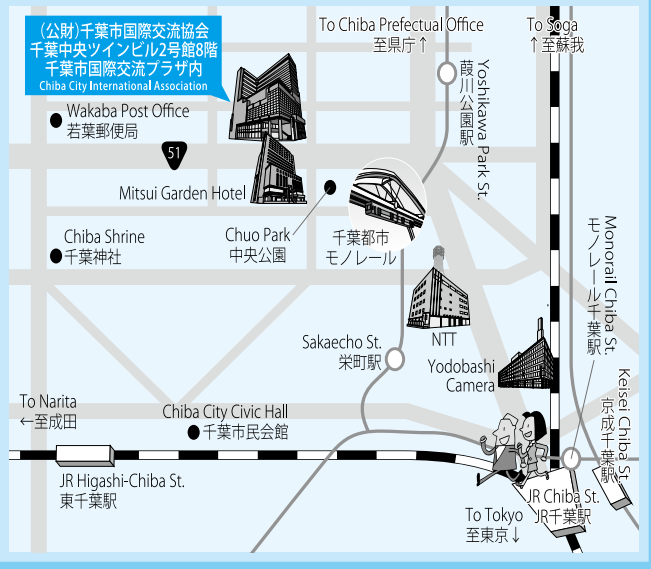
(公財)千葉市国際交流協会
千葉中央ツインビル2号館8階
千葉市国際交流プラザ内
Chiba City International Association

To Chiba Prefectual Office
至県庁↑

To Soga
↑至蘇我

Wakaba Post Office
若葉郵便局

51

Yoshikawa Park St.
葭川公園駅

Mitsui Garden Hotel

Chiba Shrine
千葉神社

Chuo Park
中央公園

千葉都市
モノレール

Monorail Chiba St.
モノレール千葉駅

NTT

Sakaecho St.
栄町駅

Yodobashi
Camera

Keisei Chiba St.
京成千葉駅

To Narita
←至成田

Chiba City Civic Hall
千葉市民会館

JR Higashi-Chiba St.
東千葉駅

To Tokyo
至東京↓

JR Chiba St.
JR千葉駅